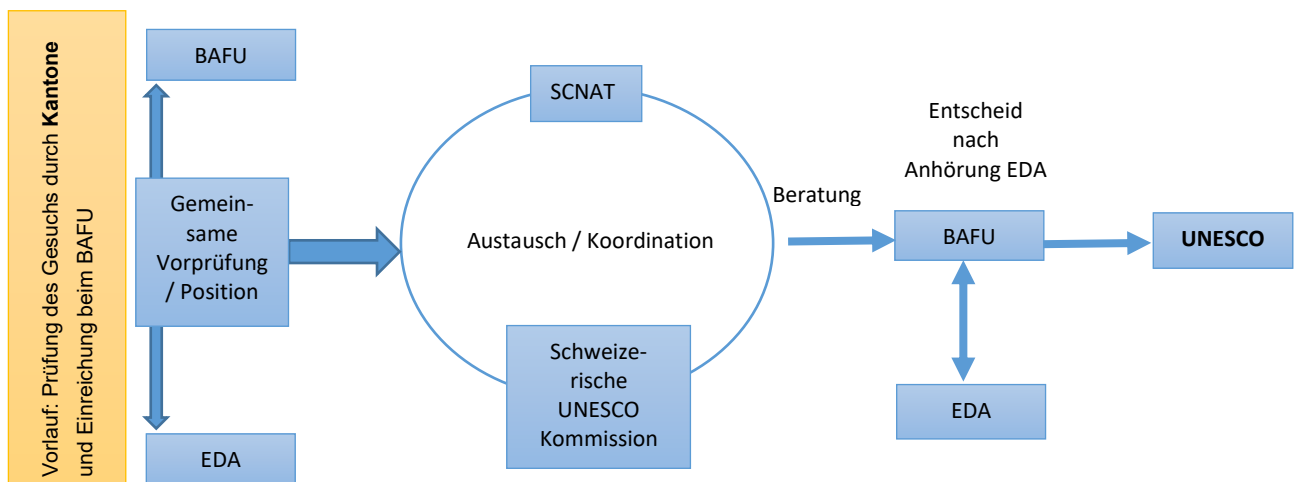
Vorlauf: Prüfung des Gesuchs durch **Kantone** und Einreichung beim BAFU

BAFU

Gemeinsame Vorprüfung / Position

EDA

SCNAT

Austausch / Koordination

Schweizerische UNESCO Kommission

Beratung

Entscheid nach Anhörung EDA

BAFU

EDA

**UNESCO**